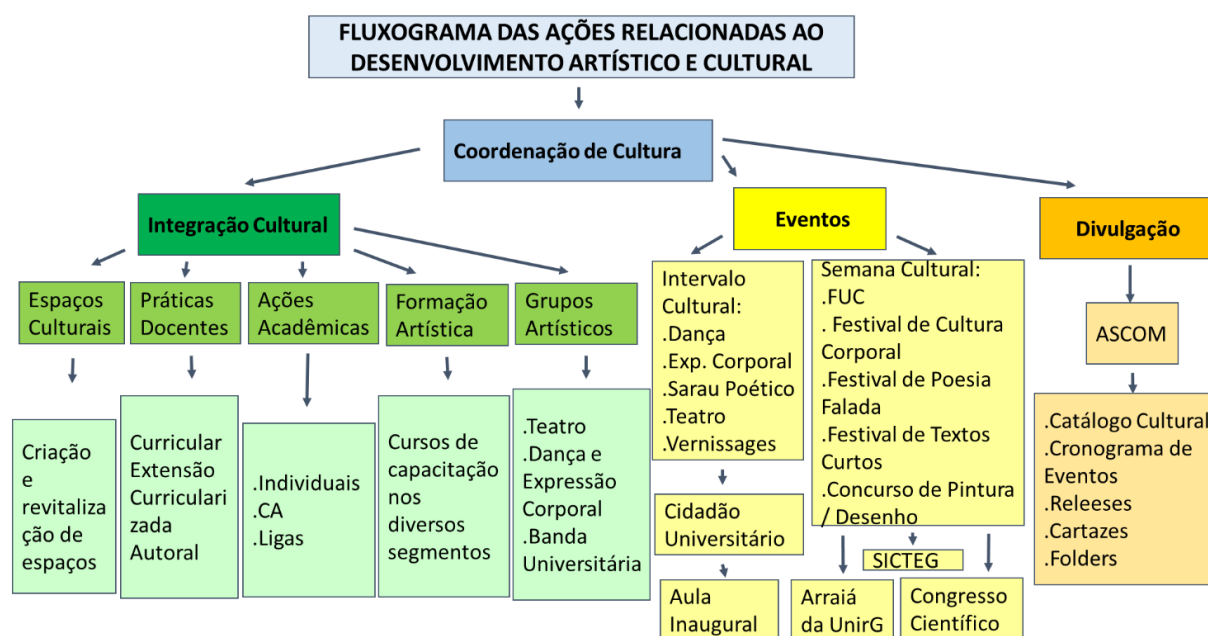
FLUXOGRAMA DAS AÇÕES RELACIONADAS AO DESENVOLVIMENTO ARTÍSTICO E CULTURAL

Coordenação de Cultura

Integração Cultural

Eventos

Divulgação

Espaços Culturais

Práticas Docentes

Ações Acadêmicas

Formação Artística

Grupos Artísticos

Criação e revitalização de espaços

Curricular
Extensão Curricularizada
Autoral

.Individuais
.CA
.Ligas

Cursos de capacitação nos diversos segmentos

.Teatro
.Dança e Expressão Corporal
.Banda Universitária

Intervalo Cultural:
.Dança
.Exp. Corporal
.Sarau Poético
.Teatro
.Vernissages

Cidadão Universitário

Aula Inaugural

Semana Cultural:
.FUC
. Festival de Cultura Corporal
.Festival de Poesia Falada
.Festival de Textos Curtos
.Concurso de Pintura / Desenho

SICTEG

Arraiá da UnirG

Congresso Científico

ASCOM

.Catálogo Cultural
.Cronograma de Eventos
.Releeses
.Cartazes
.Folders